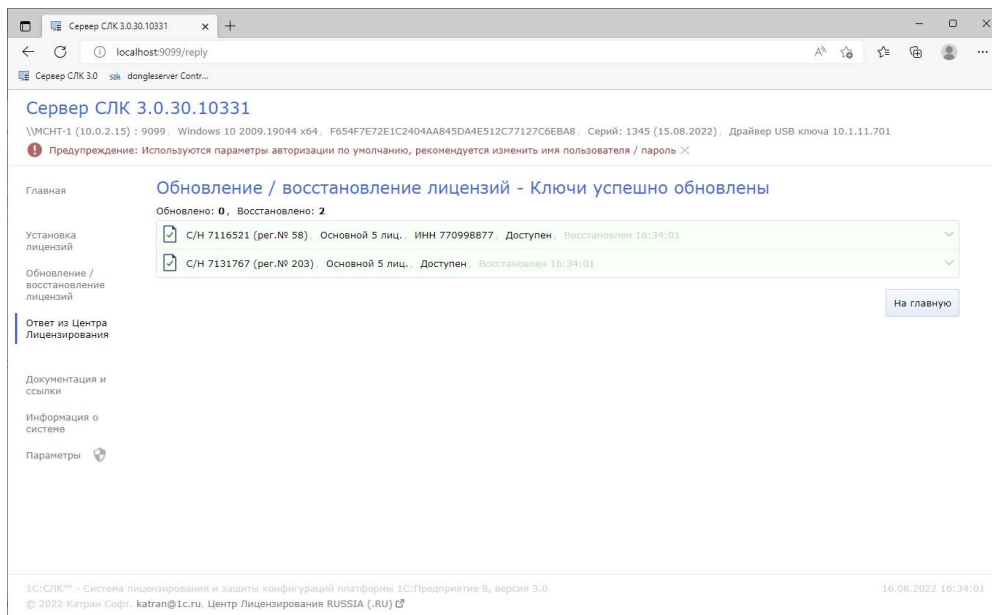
Сервер СЛК 3.0.30.10331 × +

localhost:9099/reply

Сервер СЛК 3.0 dongleserver Contr...

Сервер СЛК 3.0.30.10331

\\MCHT-1 (10.0.2.15) : 9099, Windows 10 2009.19044 x64, F654F7E72E1C2404AA845DA4E512C77127C6EBA8, Серий: 1345 (15.08.2022), Драйвер USB ключа 10.1.11.701

Предупреждение: Используются параметры авторизации по умолчанию, рекомендуется изменить имя пользователя / пароль ×

Главная

Установка лицензий

Обновление / восстановление лицензий

Ответ из Центра Лицензирования

Документация и ссылки

Информация о системе

Параметры

Обновление / восстановление лицензий - Ключи успешно обновлены

Обновлено: 0, Восстановлено: 2

С/Н 7116521 (рег.№ 58), Основной 5 лиц., ИНН 770998877, Доступен, Восстановлен 16:34:01

С/Н 7131767 (рег.№ 203), Основной 5 лиц., Доступен, Восстановлен 16:34:01

На главную

1С:СЛК™ - Система лицензирования и защиты конфигураций платформы 1С:Предприятие 8, версия 3.0

16.08.2022 16:34:01

© 2022 Катран Софт, katran@1c.ru, Центр Лицензирования RUSSIA (.RU)